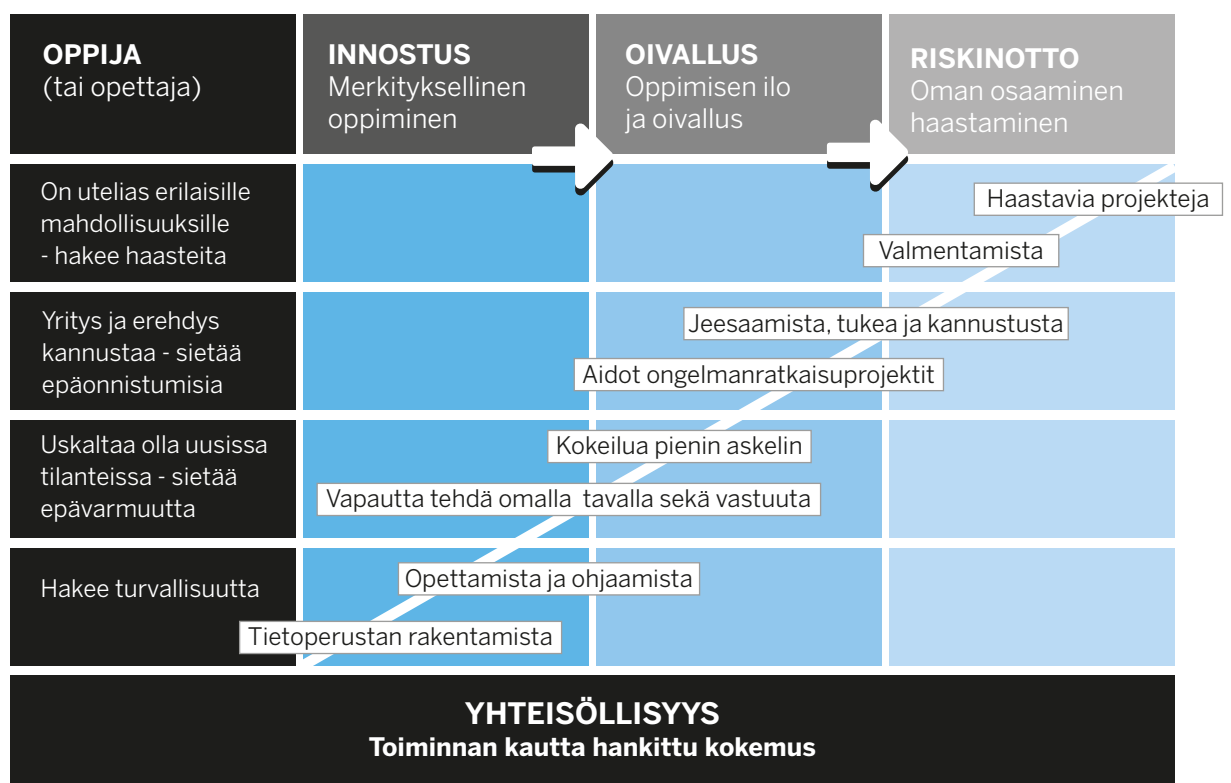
OPPIJA
(tai opettaja)

INNOSTUS
Merkityksellinen oppiminen

OIVALLUS
Oppimisen ilo ja oivallus

RISKINOTTO
Oman osaaminen haastaminen

On utelias erilaisille mahdollisuuksille - hakee haasteita

Haastavia projekteja

Valmentamista

Yritys ja erehdys kannustaa - sietää epäonnistumisia

Jeesaamista, tukea ja kannustusta

Aidot ongelmanratkaisuprojektit

Uskaltaa olla uusissa tilanteissa - sietää epävarmuutta

Kokeilua pienin askelin

Vapautta tehdä omalla tavalla sekä vastuuta

Hakee turvallisuutta

Opettamista ja ohjaamista

Tietoperustan rakentamista

YHTEISÖLLISYYS
Toiminnan kautta hankittu kokemus